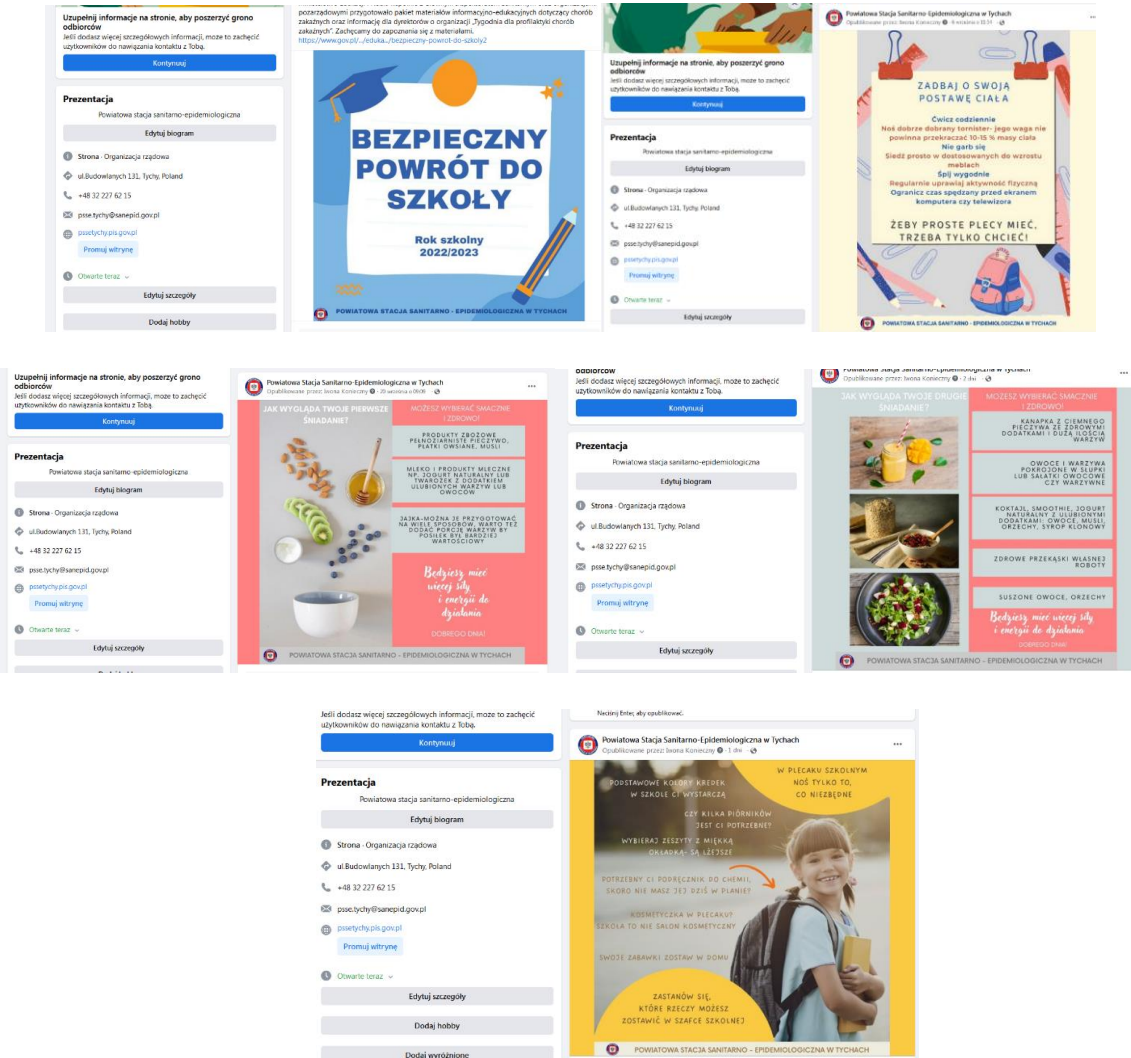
Uzupełnij informacje na stronie, aby poszerzyć grono odbiorców
Jeśli dodasz więcej szczegółowych informacji, może to zachęcić użytkowników do nawiązania kontaktu z Tobą.

Kontynuuj

Prezentacja

Powiatowa stacja sanitarno-epidemiologiczna

Edytuj biogram

Strona · Organizacja rządowa

ul.Budowlanych 131, Tychy, Poland

+48 32 227 62 15

psse.tychy@sanepid.gov.pl

pssetychy.pis.gov.pl

Promuj witrynę

Otwarte teraz

Edytuj szczegóły

Dodaj hobby

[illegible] pozarządowym przygotowało pakiet materiałów informacyjno-edukacyjnych dotyczący chorób zakaźnych oraz informacja dla dyrektorów o organizacji „Tygodnia dla profilaktyki chorób zakaźnych". Zachęcamy do zapoznania się z materiałami.
https://www.gov.pl/...eduka.../bezpieczny-powrot-do-szkoly2

BEZPIECZNY POWRÓT DO SZKOŁY

Rok szkolny 2022/2023

POWIATOWA STACJA SANITARNO - EPIDEMIOLOGICZNA W TYCHACH

Uzupełnij informacje na stronie, aby poszerzyć grono odbiorców
Jeśli dodasz więcej szczegółowych informacji, może to zachęcić użytkowników do nawiązania kontaktu z Tobą.

Kontynuuj

Prezentacja

Powiatowa stacja sanitarno-epidemiologiczna

Edytuj biogram

Strona · Organizacja rządowa

ul.Budowlanych 131, Tychy, Poland

+48 32 227 62 15

psse.tychy@sanepid.gov.pl

psssetychy.pis.gov.pl

Promuj witrynę

Otwarte teraz

Edytuj szczegóły

Powiatowa Stacja Sanitarno-Epidemiologiczna w Tychach
Opublikowane przez: Iwona Konieczny · 4 września o 10:31

ZADBAJ O SWOJĄ POSTAWĘ CIAŁA

Ćwicz codziennie
Noś dobrze dobrany tornister- jego waga nie powinna przekraczać 10-15 % masy ciała
Nie garb się
Siedź prosto w dostosowanych do wzrostu meblach
Śpij wygodnie
Regularnie uprawiaj aktywność fizyczną
Ogranicz czas spędzany przed ekranem komputera czy telewizora

ŻEBY PROSTE PLECY MIEĆ, TRZEBA TYLKO CHCIEĆ!

POWIATOWA STACJA SANITARNO - EPIDEMIOLOGICZNA W TYCHACH

Uzupełnij informacje na stronie, aby poszerzyć grono odbiorców
Jeśli dodasz więcej szczegółowych informacji, może to zachęcić użytkowników do nawiązania kontaktu z Tobą.

Kontynuuj

Prezentacja

Powiatowa stacja sanitarno-epidemiologiczna

Edytuj biogram

Strona · Organizacja rządowa

ul.Budowlanych 131, Tychy, Poland

+48 32 227 62 15

psse.tychy@sanepid.gov.pl

psssetychy.pis.gov.pl

Promuj witrynę

Otwarte teraz

Edytuj szczegóły

Powiatowa Stacja Sanitarno-Epidemiologiczna w Tychach
Opublikowane przez: Iwona Konieczny · 20 września o 09:06

JAK WYGLĄDA TWOJE PIERWSZE ŚNIADANIE?

MOŻESZ WYBIERAĆ SMACZNIE I ZDROWO!

PRODUKTY ZBOŻOWE PEŁNOZIARNISTE PIECZYWO, PŁATKI OWSIANE, MUSLI

MLEKO I PRODUKTY MLECZNE NP. JOGURT NATURALNY LUB TWAROŻEK Z DODATKIEM ULUBIONYCH WARZYW LUB OWOCÓW

JAJKA-MOŻNA JE PRZYGOTOWAĆ NA WIELE SPOSOBÓW, WARTO TEŻ DODAĆ PORCJĘ WARZYW BY POSIŁEK BYŁ BARDZIEJ WARTOŚCIOWY

Będziesz mieć więcej siły i energii do działania

DOBREGO DNIA!

POWIATOWA STACJA SANITARNO - EPIDEMIOLOGICZNA W TYCHACH

odbiorców
Jeśli dodasz więcej szczegółowych informacji, może to zachęcić użytkowników do nawiązania kontaktu z Tobą.

Kontynuuj

Prezentacja

Powiatowa stacja sanitarno-epidemiologiczna

Edytuj biogram

Strona · Organizacja rządowa

ul.Budowlanych 131, Tychy, Poland

+48 32 227 62 15

psse.tychy@sanepid.gov.pl

psssetychy.pis.gov.pl

Promuj witrynę

Otwarte teraz

Edytuj szczegóły

Powiatowa Stacja Sanitarno-Epidemiologiczna w Tychach
Opublikowane przez: Iwona Konieczny · 2 dni

JAK WYGLĄDA TWOJE DRUGIE ŚNIADANIE?

MOŻESZ WYBIERAĆ SMACZNIE I ZDROWO!

KANAPKA Z CIEMNEGO PIECZYWA ZE ZDROWYMI DODATKAMI I DUŻĄ ILOŚCIĄ WARZYW

OWOCE I WARZYWA POKROJONE W SŁUPKI LUB SAŁATKI OWOCOWE CZY WARZYWNE

KOKTAJL, SMOOTHIE, JOGURT NATURALNY Z ULUBIONYMI DODATKAMI: OWOCE, MUSLI, ORZECHY, SYROP KLONOWY

ZDROWE PRZEKĄSKI WŁASNEJ ROBOTY

SUSZONE OWOCE, ORZECHY

Będziesz mieć więcej siły i energii do działania

DOBREGO DNIA!

POWIATOWA STACJA SANITARNO - EPIDEMIOLOGICZNA W TYCHACH

Jeśli dodasz więcej szczegółowych informacji, może to zachęcić użytkowników do nawiązania kontaktu z Tobą.

Kontynuuj

Prezentacja

Powiatowa stacja sanitarno-epidemiologiczna

Edytuj biogram

Strona · Organizacja rządowa

ul.Budowlanych 131, Tychy, Poland

+48 32 227 62 15

psse.tychy@sanepid.gov.pl

psssetychy.pis.gov.pl

Promuj witrynę

Otwarte teraz

Edytuj szczegóły

Dodaj hobby

Dodaj wyróżnione

Naciśnij Enter, aby opublikować.

Powiatowa Stacja Sanitarno-Epidemiologiczna w Tychach
Opublikowane przez: Iwona Konieczny · 1 dni

PODSTAWOWE KOLORY KREDEK W SZKOLE CI WYSTARCZĄ

W PLECAKU SZKOLNYM NOŚ TYLKO TO, CO NIEZBĘDNE

CZY KILKA PIÓRNIKÓW JEST CI POTRZEBNE?

WYBIERAJ ZESZYTY Z MIĘKKĄ OKŁADKĄ- SĄ LŻEJSZE

POTRZEBNY CI PODRĘCZNIK DO CHEMII, SKORO NIE MASZ JEJ DZIŚ W PLANIE?

KOSMETYCZKA W PLECAKU? SZKOŁA TO NIE SALON KOSMETYCZNY

SWOJE ZABAWKI ZOSTAW W DOMU

ZASTANÓW SIĘ, KTÓRE RZECZY MOŻESZ ZOSTAWIĆ W SZAFCE SZKOLNEJ

POWIATOWA STACJA SANITARNO - EPIDEMIOLOGICZNA W TYCHACH